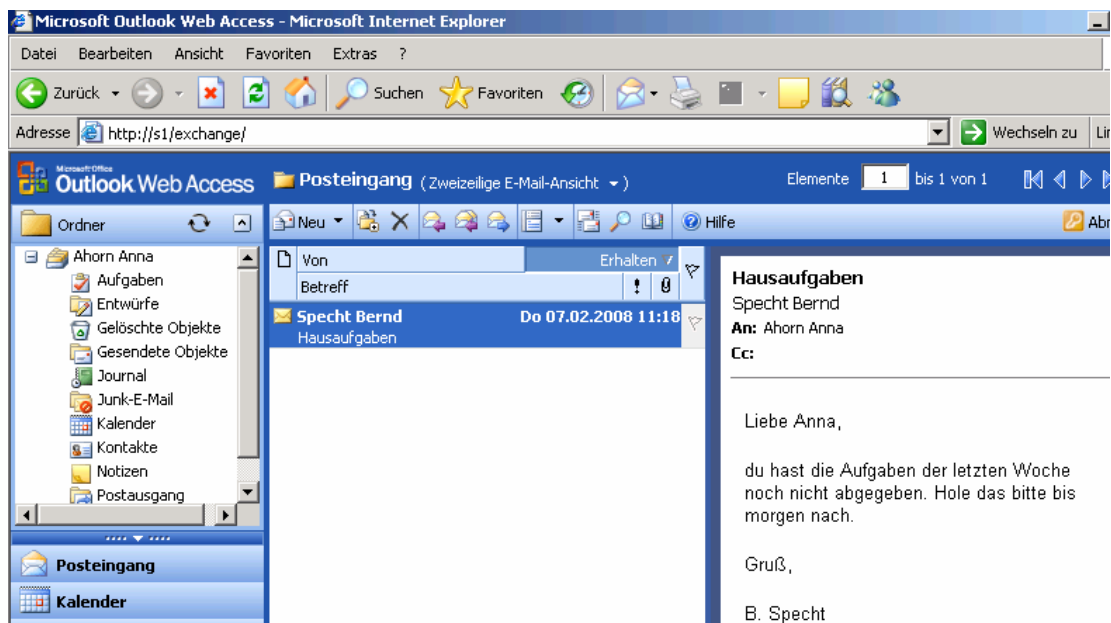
Microsoft Outlook Web Access - Microsoft Internet Explorer

Datei Bearbeiten Ansicht Favoriten Extras ?

Zurück Suchen Favoriten

Adresse http://s1/exchange/ Wechseln zu Lir

Microsoft Office Outlook Web Access

Posteingang (Zweizeilige E-Mail-Ansicht)

Elemente 1 bis 1 von 1

Ordner

Neu

Hilfe

Abr

Ahorn Anna
Aufgaben
Entwürfe
Gelöschte Objekte
Gesendete Objekte
Journal
Junk-E-Mail
Kalender
Kontakte
Notizen
Postausgang

Von
Erhalten
Betreff
!

Specht Bernd
Do 07.02.2008 11:18
Hausaufgaben

Hausaufgaben
Specht Bernd
An: Ahorn Anna
Cc:

Liebe Anna,

du hast die Aufgaben der letzten Woche noch nicht abgegeben. Hole das bitte bis morgen nach.

Gruß,

B. Specht

Posteingang
Kalender